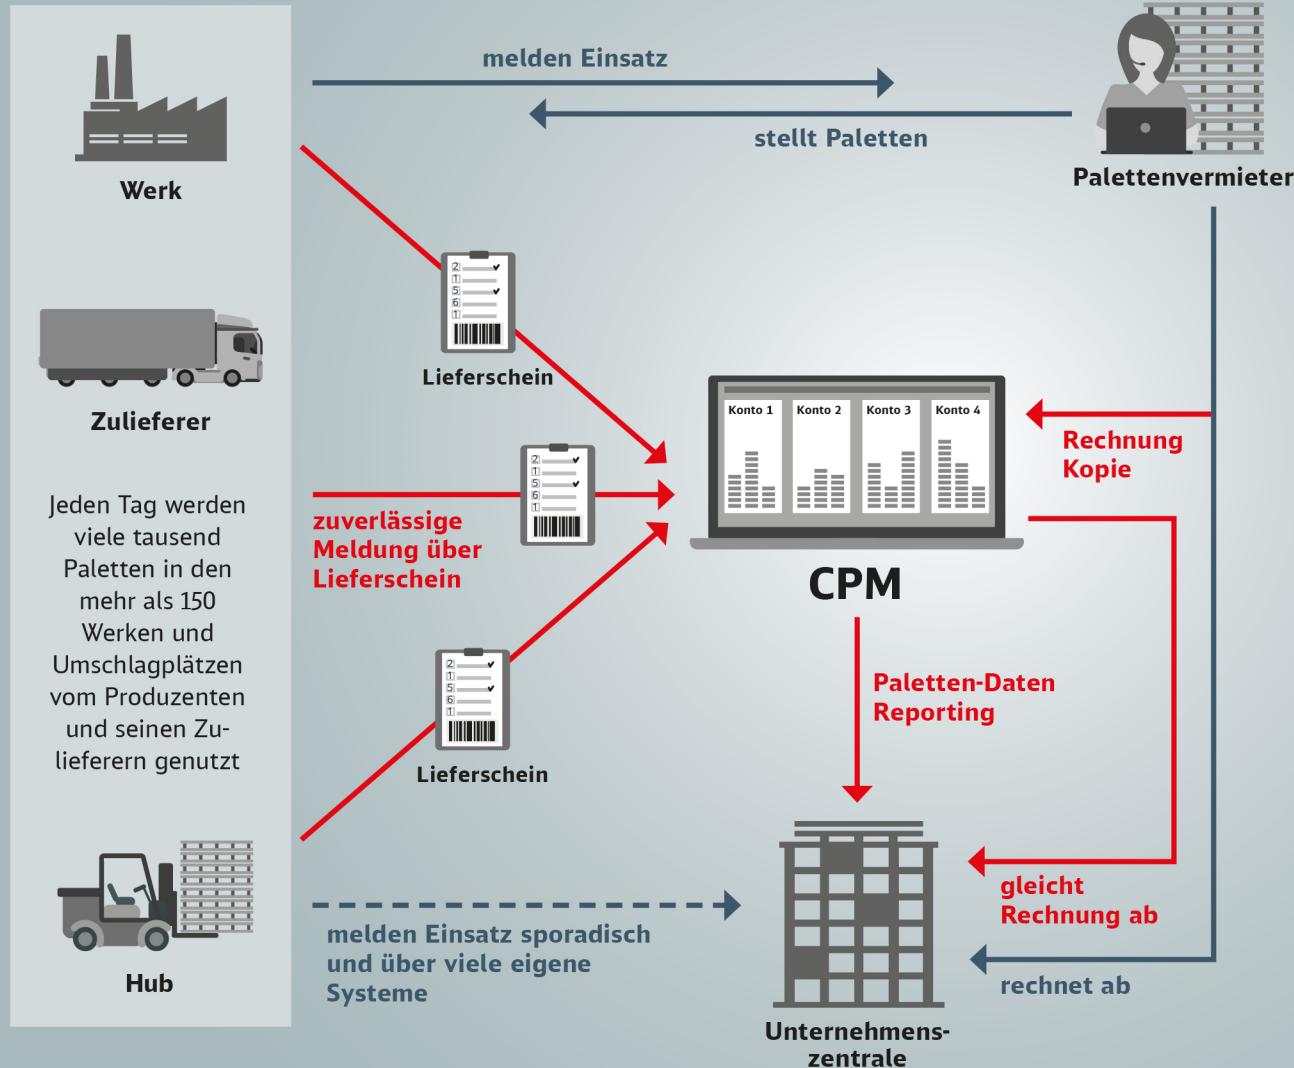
Werk

Zulieferer

Jeden Tag werden viele tausend Paletten in den mehr als 150 Werken und Umschlagplätzen vom Produzenten und seinen Zulieferern genutzt

Hub

melden Einsatz

stellt Paletten

Palettenvermieter

2
1
5
6
1

Lieferschein

zuverlässige Meldung über Lieferschein

Lieferschein

Konto 1

Konto 2

Konto 3

Konto 4

CPM

Rechnung Kopie

Paletten-Daten Reporting

gleicht Rechnung ab

rechnet ab

melden Einsatz sporadisch und über viele eigene Systeme

Unternehmenszentrale